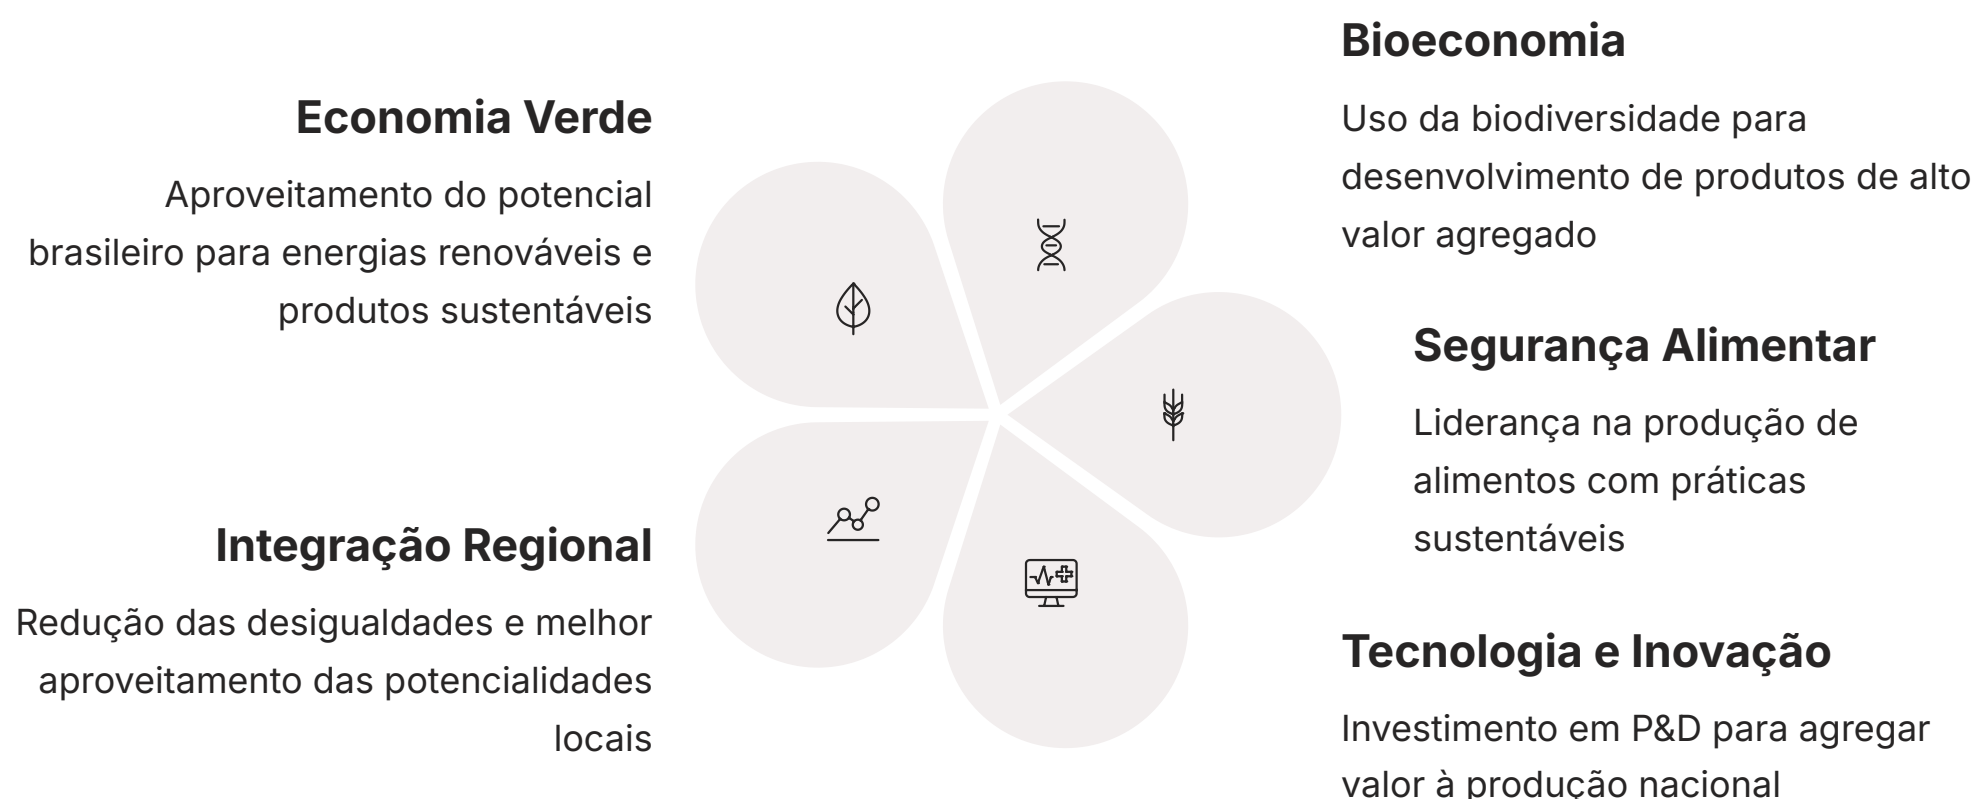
Bioeconomia

Uso da biodiversidade para desenvolvimento de produtos de alto valor agregado

Economia Verde

Aproveitamento do potencial brasileiro para energias renováveis e produtos sustentáveis

Segurança Alimentar

Liderança na produção de alimentos com práticas sustentáveis

Integração Regional

Redução das desigualdades e melhor aproveitamento das potencialidades locais

Tecnologia e Inovação

Investimento em P&D para agregar valor à produção nacional